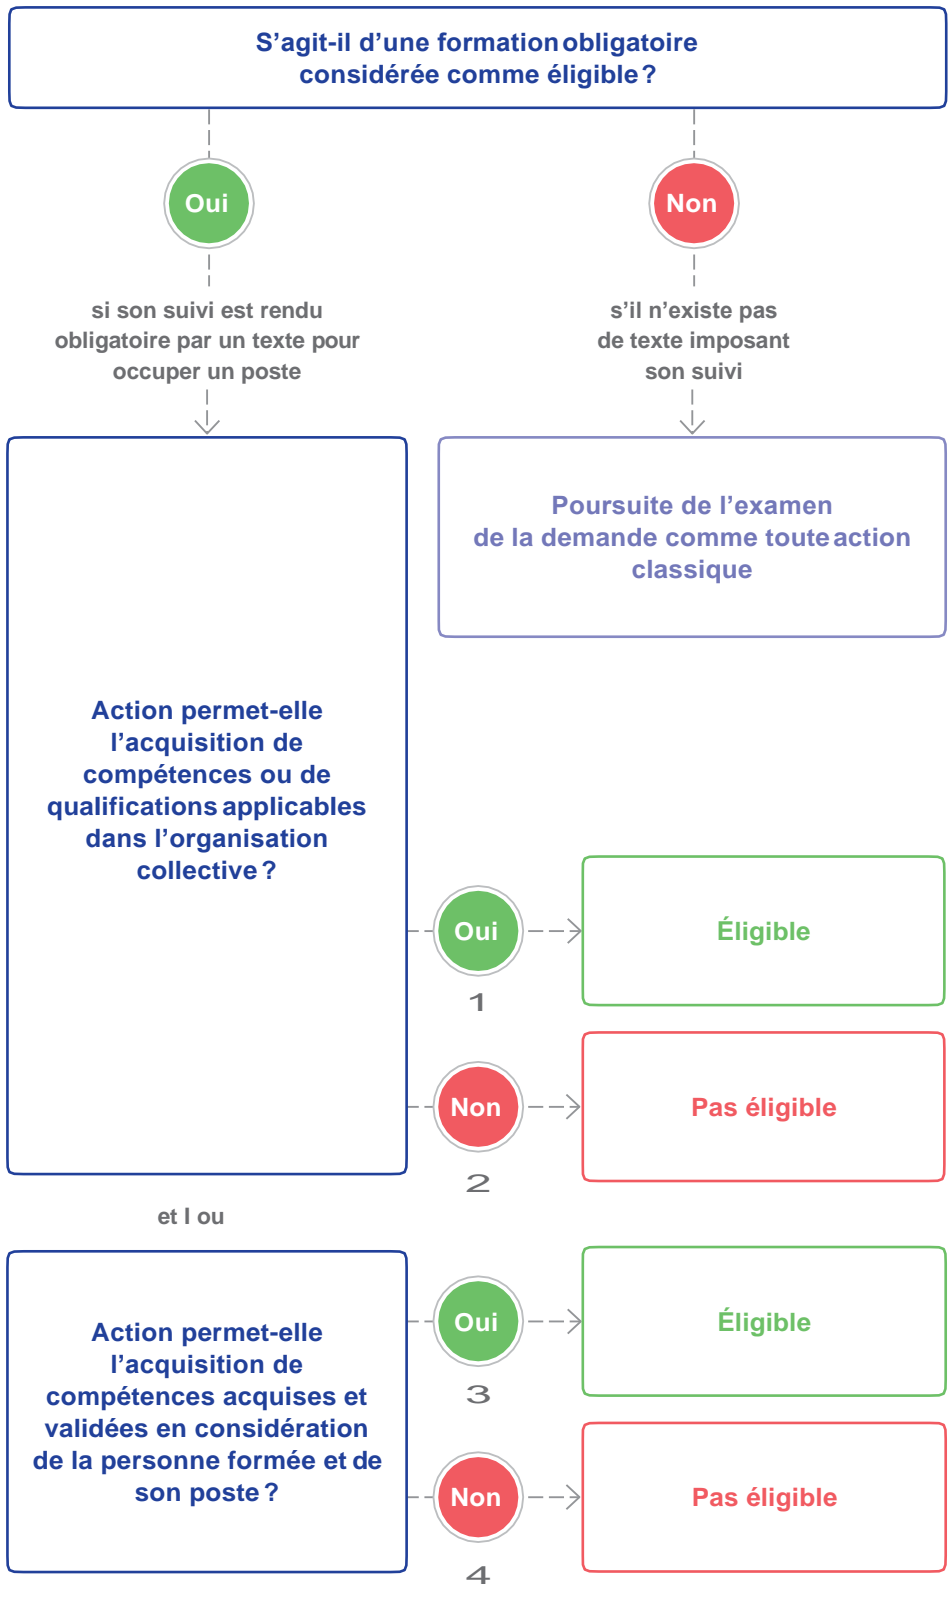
S’agit-il d’une formation obligatoire considérée comme éligible ?

Oui

Non

si son suivi est rendu obligatoire par un texte pour occuper un poste

s’il n’existe pas de texte imposant son suivi

Poursuite de l’examen de la demande comme toute action classique

Action permet-elle l’acquisition de compétences ou de qualifications applicables dans l’organisation collective ?

Oui

1

Éligible

Non

2

Pas éligible

et l ou

Action permet-elle l’acquisition de compétences acquises et validées en considération de la personne formée et de son poste ?

Oui

3

Éligible

Non

4

Pas éligible